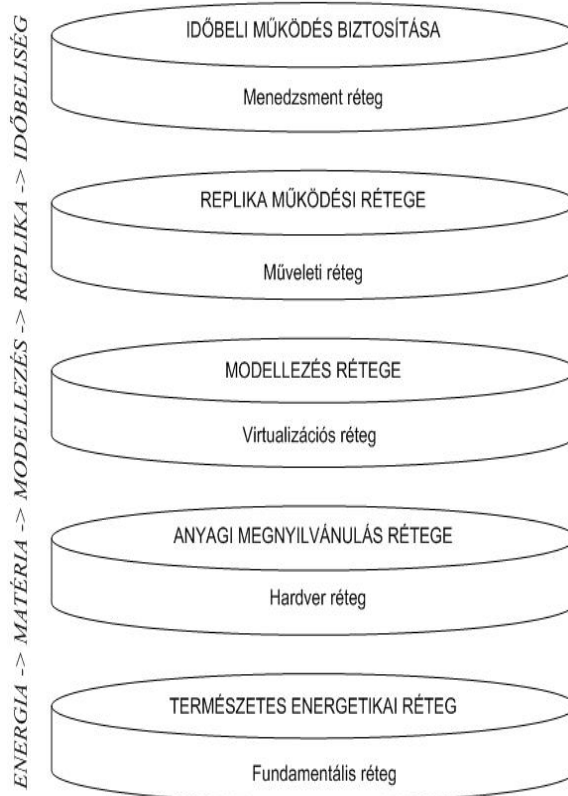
ENERGIA -> MATÉRIA -> MODELLEZÉS -> REPLIKA -> IDŐBELISÉG

IDŐBELI MŰKÖDÉS BIZTOSÍTÁSA

Menedzsment réteg

REPLIKA MŰKÖDÉSI RÉTEGE

Műveleti réteg

MODELLEZÉS RÉTEGE

Virtualizációs réteg

ANYAGI MEGNYILVÁNULÁS RÉTEGE

Hardver réteg

TERMÉSZETES ENERGETIKAI RÉTEG

Fundamentális réteg